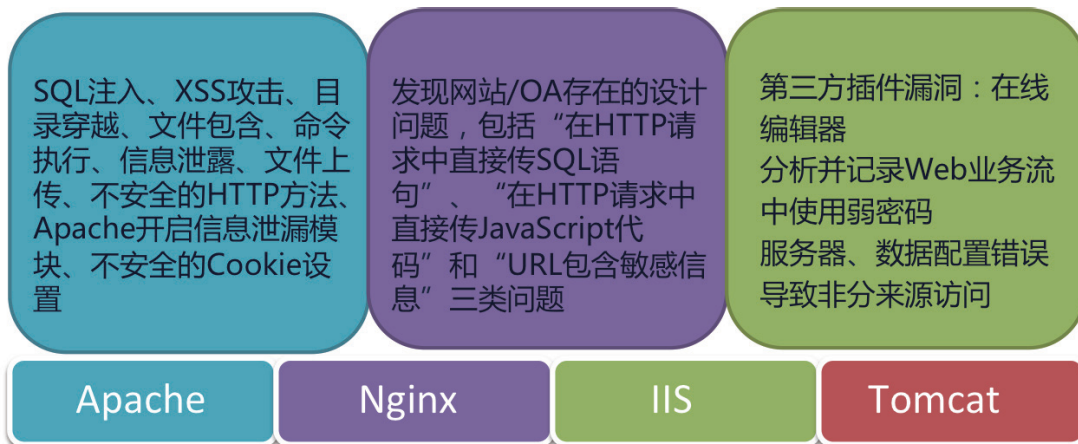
SQL注入、XSS攻击、目录穿越、文件包含、命令执行、信息泄露、文件上传、不安全的HTTP方法、Apache开启信息泄漏模块、不安全的Cookie设置

发现网站/OA存在的设计问题，包括“在HTTP请求中直接传SQL语句”、“在HTTP请求中直接传JavaScript代码”和“URL包含敏感信息”三类问题

第三方插件漏洞：在线编辑器
分析并记录Web业务流中使用弱密码
服务器、数据配置错误导致非分来源访问

Apache

Nginx

IIS

Tomcat